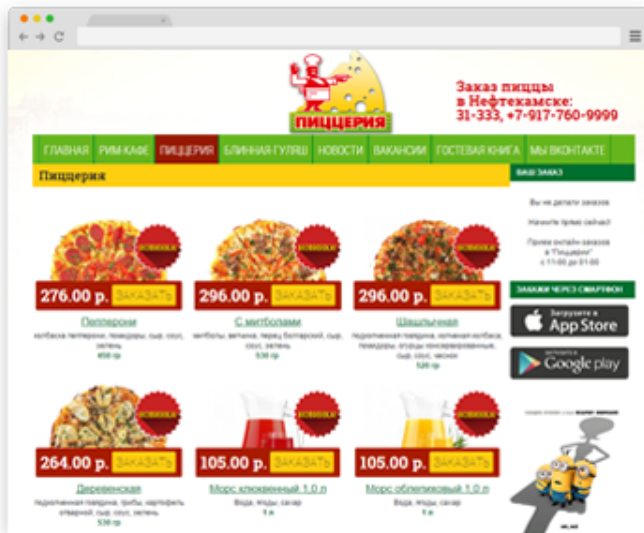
ПИЦЦЕРИЯ

Заказ пиццы в Нефтекамске: 31-333, +7-917-760-9999

ГЛАВНАЯ | РИМ-КАФЕ | ПИЦЦЕРИЯ | БЛИННАЯ ГУЛЯШ | НОВОСТИ | ВАКАНСИИ | ГОСТЕВАЯ КНИГА | МЫ ВКОНТАКТЕ

Пиццерия

ВАШ ЗАКАЗ

Вы не делали заказов

Начните прямо сейчас!

Прием онлайн заказов в "Пиццерии" с 11:00 до 01:00

ЗАКАЖИ ЧЕРЕЗ СМАРТФОН

Загрузите в App Store

Google play

НОВИНКА
276.00 р. ЗАКАЗАТЬ
Пепперони
колбаса пепперони, помидоры, сыр, соус, зелень
450 гр

НОВИНКА
296.00 р. ЗАКАЗАТЬ
С митболами
митболы, ветчина, перец болгарский, сыр, соус, зелень
530 гр

НОВИНКА
296.00 р. ЗАКАЗАТЬ
Шашлычная
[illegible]
520 гр

НОВИНКА
264.00 р. ЗАКАЗАТЬ
Деревенская
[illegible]
530 гр

НОВИНКА
105.00 р. ЗАКАЗАТЬ
Морс клюквенный 1,0 л
Вода, ягоды, сахар
1 л

НОВИНКА
105.00 р. ЗАКАЗАТЬ
Морс облепиховый 1,0 л
Вода, ягоды, сахар
1 л